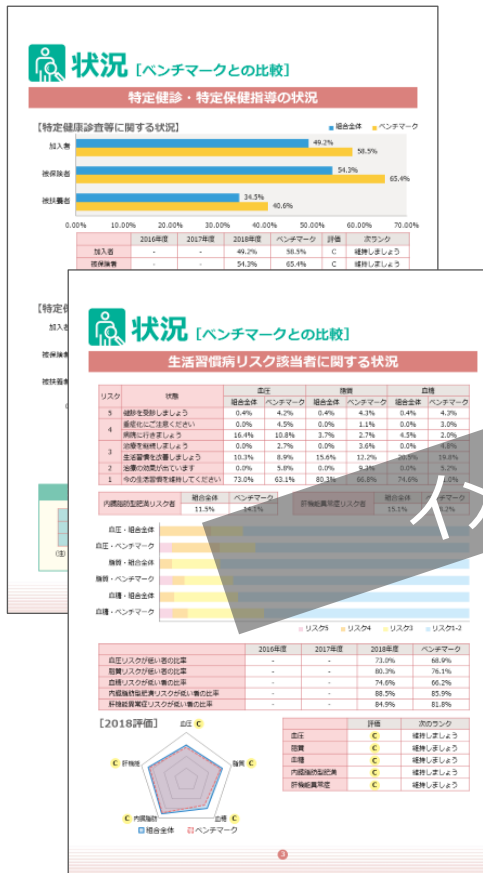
状況［ベンチマークとの比較］

特定健診・特定保健指導の状況

【特定健康診査等に関する状況】

組合全体　ベンチマーク

加入者

被保険者

被扶養者

49.2%
58.5%
54.3%
65.4%
34.5%
40.6%

0.00%　10.00%　20.00%　30.00%　40.00%　50.00%　60.00%　70.00%

| | 2016年度 | 2017年度 | 2018年度 | ベンチマーク | 評価 | 次のランク |
|---|---|---|---|---|---|---|
| 加入者 | - | - | 49.2% | 58.5% | C | 維持しましょう |
| 被保険者 | - | - | 54.3% | 65.4% | C | 維持しましょう |

【特定健

加入者

被保険者

被扶養者

状況［ベンチマークとの比較］

生活習慣病リスク該当者に関する状況

| リスク | 状態 | 血圧 組合全体 | 血圧 ベンチマーク | 脂質 組合全体 | 脂質 ベンチマーク | 血糖 組合全体 | 血糖 ベンチマーク |
|---|---|---|---|---|---|---|---|
| 5 | 健診を受診しましょう | 0.4% | 4.2% | 0.4% | 4.3% | 0.4% | 4.3% |
| 4 | 重症化にご注意ください | 0.0% | 4.5% | 0.0% | 1.1% | 0.0% | 3.0% |
| | 病院に行きましょう | 16.4% | 10.8% | 3.7% | 2.7% | 4.5% | 2.0% |
| 3 | 治療を継続しましょう | 0.0% | 2.7% | 0.0% | 3.6% | 0.0% | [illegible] |
| | 生活習慣を改善しましょう | 10.3% | 8.9% | 15.6% | 12.2% | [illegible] | 19.8% |
| 2 | 治療の効果が出ています | 0.0% | 5.8% | 0.0% | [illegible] | 0.0% | 5.2% |
| 1 | 今の生活習慣を維持してください | 73.0% | 63.1% | 80.3% | 66.8% | 74.6% | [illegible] |

内臓脂肪型肥満リスク者　組合全体 11.5%　ベンチマーク 14.1%

肝機能異常値リスク者　組合全体 15.1%　ベンチマーク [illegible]

血圧・組合全体
血圧・ベンチマーク
脂質・組合全体
脂質・ベンチマーク
血糖・組合全体
血糖・ベンチマーク

リスク5　リスク4　リスク3　リスク1-2

イ

| | 2016年度 | 2017年度 | 2018年度 | ベンチマーク |
|---|---|---|---|---|
| 血圧リスクが低い者の比率 | - | - | 73.0% | 68.9% |
| 脂質リスクが低い者の比率 | - | - | 80.3% | 76.1% |
| 血糖リスクが低い者の比率 | - | - | 74.6% | 66.2% |
| 内臓脂肪型肥満リスクが低い者の比率 | - | - | 88.5% | 85.9% |
| 肝機能異常値リスクが低い者の比率 | - | - | 84.9% | 81.8% |

［2018評価］

血圧 C
脂質 C
血糖 C
内臓脂肪 C
肝機能 C

組合全体　ベンチマーク

| | 評価 | 次のランク |
|---|---|---|
| 血圧 | C | 維持しましょう |
| 脂質 | C | 維持しましょう |
| 血糖 | C | 維持しましょう |
| 内臓脂肪型肥満 | C | 維持しましょう |
| 肝機能異常値 | C | 維持しましょう |

3